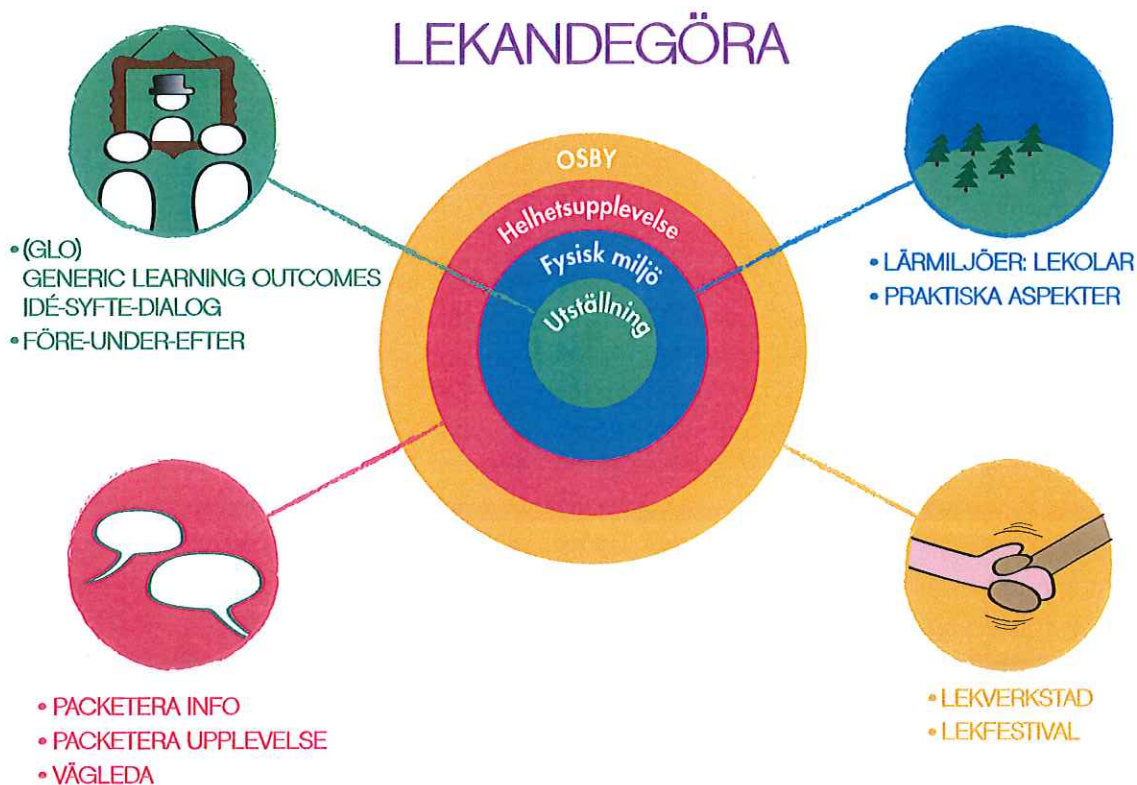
LEKANDEGÖRA

• (GLO)
GENERIC LEARNING OUTCOMES
IDÉ-SYFTE-DIALOG
• FÖRE-UNDER-EFTER

OSBY
Helhetsupplevelse
Fysisk miljö
Utställning

• LÄRMILJÖER: LEKOLAR
• PRAKTISKA ASPEKTER

• PACKETERA INFO
• PACKETERA UPPLEVELSE
• VÄGLEDA

• LEKVERKSTAD
• LEKFESTIVAL